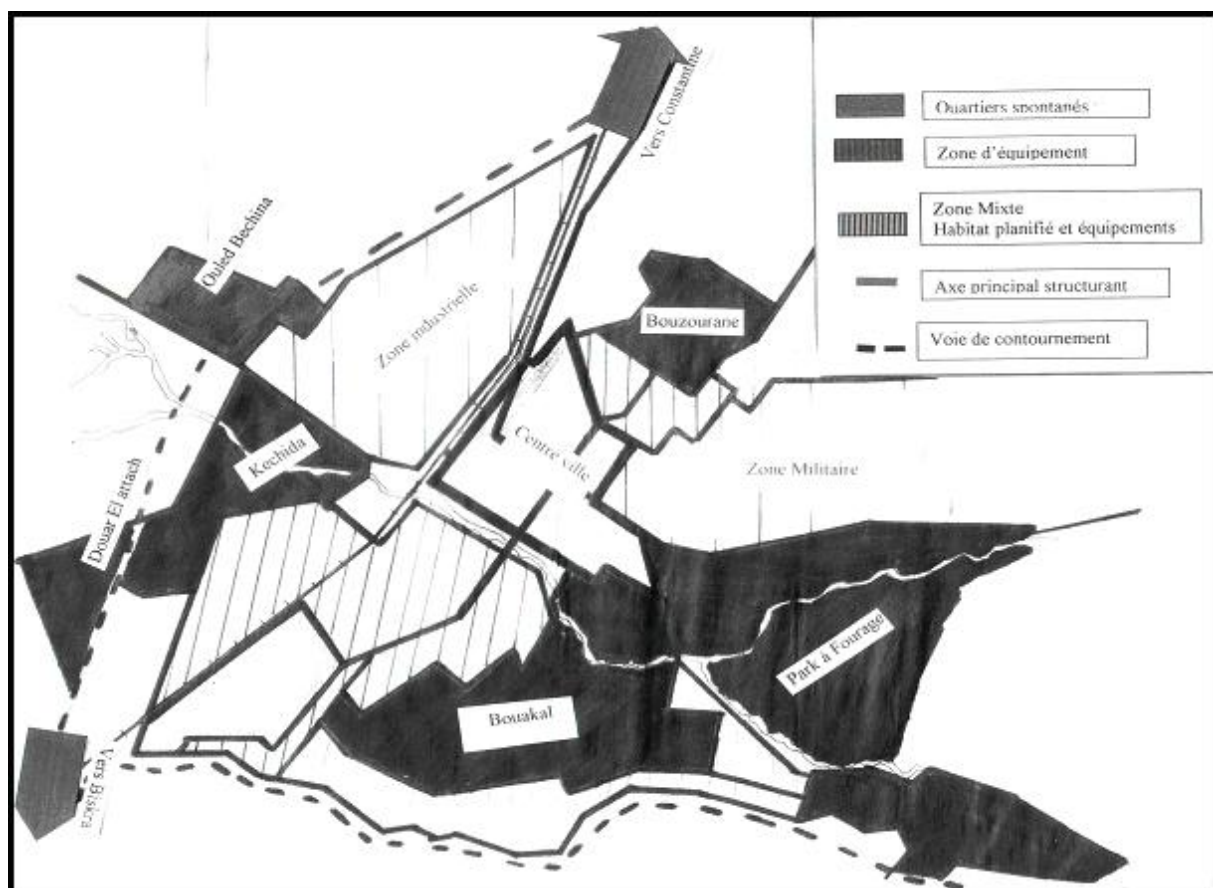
Quartiers spontanés
Zone d'équipement
Zone Mixte
Habitat planifié et équipements
Axe principal structurant
Voie de contournement

Vers Constantine
Ouled Bechina
Zone industrielle
Bouzourane
Kechida
Centre ville
Zone Militaire
Douar El attach
Park à Fourage
Bouakal
Vers Biskra